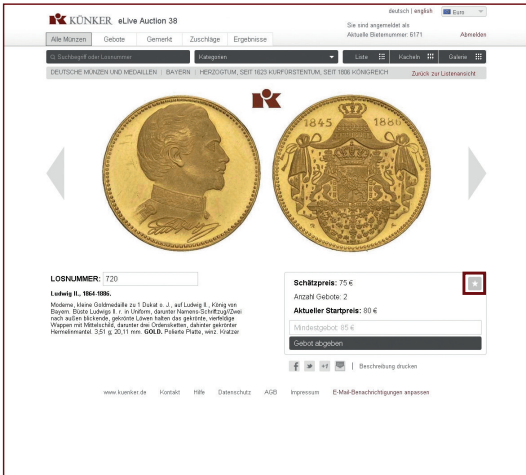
KÜNKER eLive Auction 38

deutsch | english Euro

Sie sind angemeldet als
Aktuelle Bieternummer: 6171 Abmelden

Alle Münzen | Gebote | Gemerkt | Zuschläge | Ergebnisse

Suchbegriff oder Losnummer | Kategorien | Liste | Kacheln | Galerie

DEUTSCHE MÜNZEN UND MEDAILLEN | BAYERN | HERZOGTUM, SEIT 1623 KURFÜRSTENTUM, SEIT 1806 KÖNIGREICH | Zurück zur Listenansicht

1845 1886

LOSNUMMER: 720

Ludwig II., 1864-1886.

Moderne, kleine Goldmedaille zu 1 Dukat o. J., auf Ludwig II., König von Bayern. Büste Ludwigs II. r. in Uniform, darunter Namens-Schriftzug//Zwei nach außen blickende, gekrönte Löwen halten das gekrönte, verzierte Wappen mit Mittelschild, darunter drei Ordensketten, dahinter gekrönter Hermelinmantel. 3,51 g, 20,11 mm. GOLD. Polierte Platte, winz. Kratzer

Schätzpreis: 75 €
Anzahl Gebote: 2
Aktueller Startpreis: 80 €

Mindestgebot: 85 €

Gebot abgeben

| Beschreibung drucken

www.kuenker.de Kontakt Hilfe Datenschutz AGB Impressum E-Mail-Benachrichtigungen anpassen